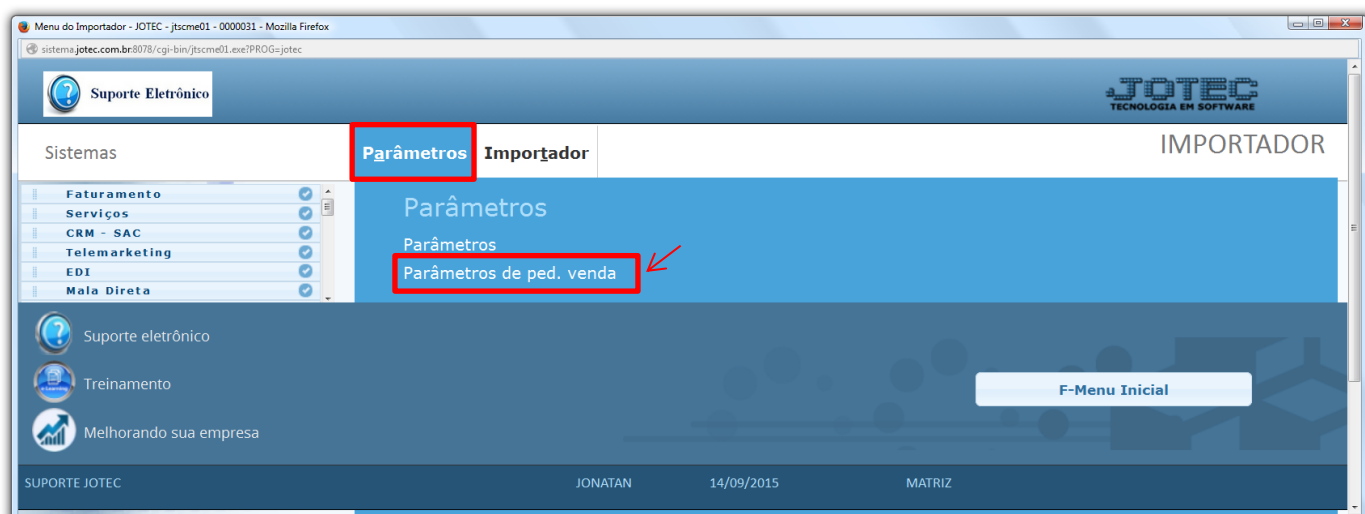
Menu do Importador - JOTEC - jtscme01 - 0000031 - Mozilla Firefox

sistema.jotec.com.br:8078/cgi-bin/jtscme01.exe?PROG=jotec

Suporte Eletrônico

JOTEC
TECNOLOGIA EM SOFTWARE

Sistemas

Parâmetros Importador

IMPORTADOR

Faturamento
Serviços
CRM - SAC
Telemarketing
EDI
Mala Direta

Parâmetros
Parâmetros
Parâmetros de ped. venda

Suporte eletrônico
Treinamento
Melhorando sua empresa

F-Menu Inicial

SUPORTE JOTEC JONATAN 14/09/2015 MATRIZ